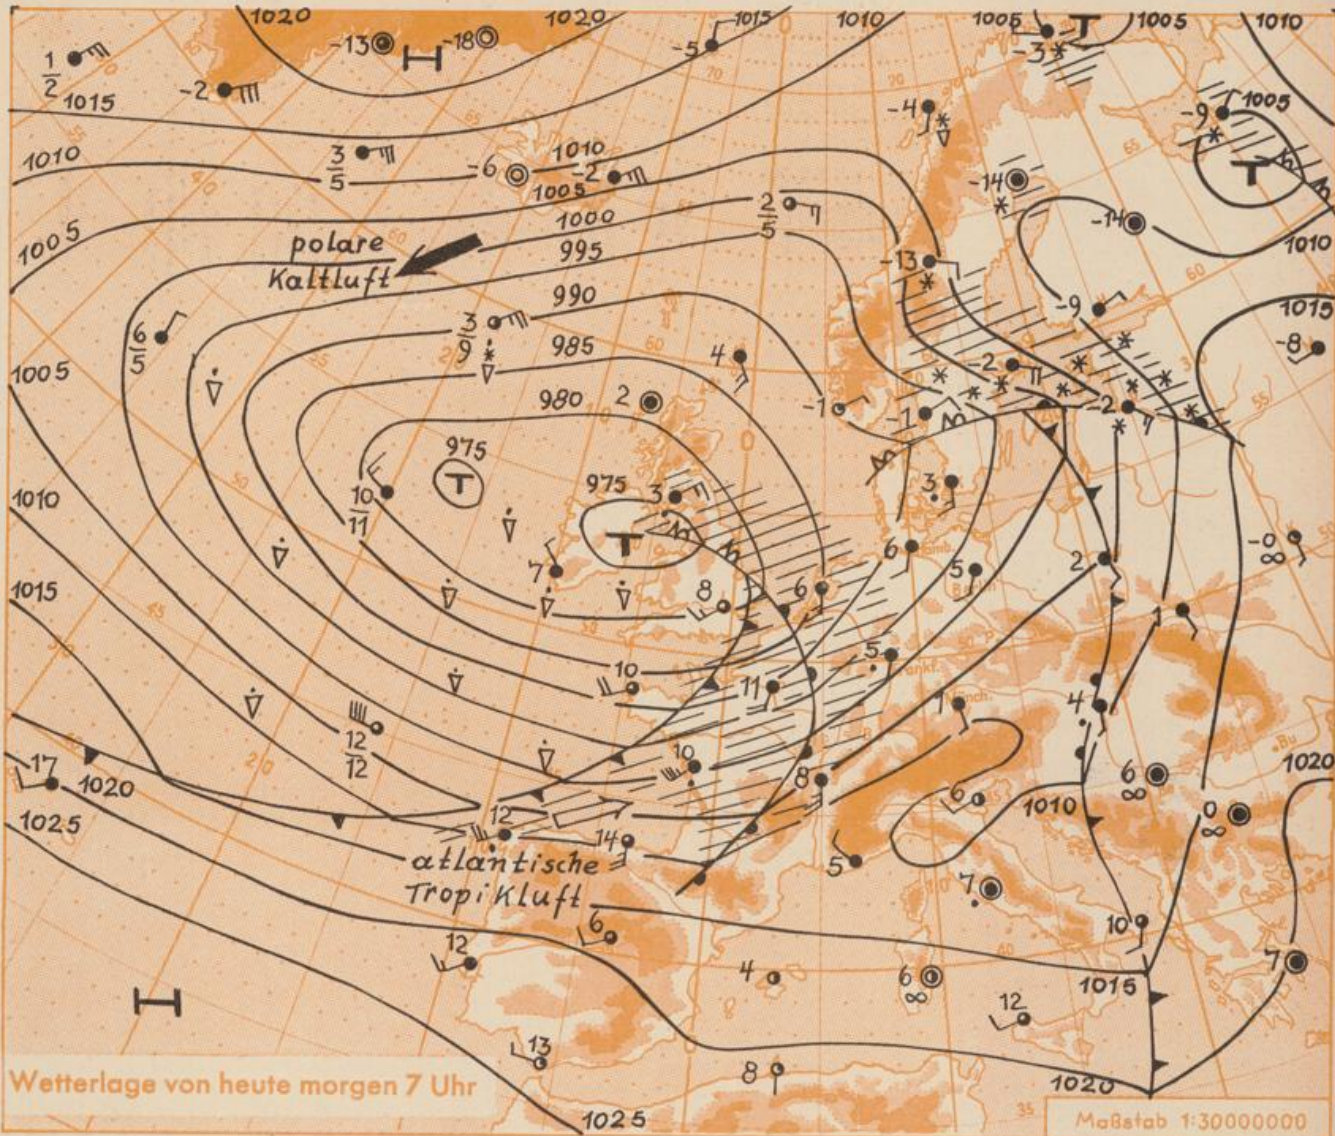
1020
1020
-13
H
-18
-5
1015
1010
1005
T
1005
1010
$\frac{1}{2}$
1015
-2
-3
-4
-9
1005
1010
$\frac{3}{5}$
-6
1010
1005
-2
T
-14
1005
1000
$\frac{2}{5}$
-14
1010
polare
Kaltluft
995
-13
1015
990
-9
$\frac{6}{5}$
$\frac{3}{9}$
985
4
-8
1005
980
2
-1
-2
-2
975
-1
T
975
3
3
1010
$\frac{10}{11}$
6
7
T
5
2
-0
8
6
1015
5
10
11
1
4
12
12
10
8
1020
17
1020
6
0
12
1010
14
1025
atlantische
5
7
Tropikluft
6
10
12
4
6
1015
7
12
H
13
Wetterlage von heute morgen 7 Uhr
8
1020
1025
Maßstab 1:30000000